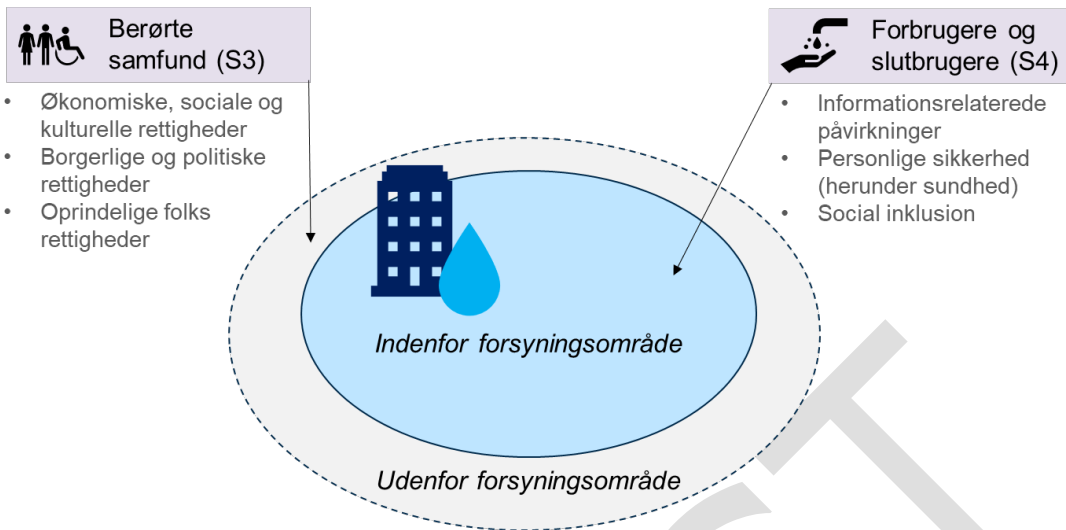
Berørte samfund (S3)

- Økonomiske, sociale og kulturelle rettigheder
- Borgerlige og politiske rettigheder
- Oprindelige folks rettigheder

Forbrugere og slutbrugere (S4)

- Informationsrelaterede påvirkninger
- Personlige sikkerhed (herunder sundhed)
- Social inklusion

Indenfor forsyningsområde

Udenfor forsyningsområde